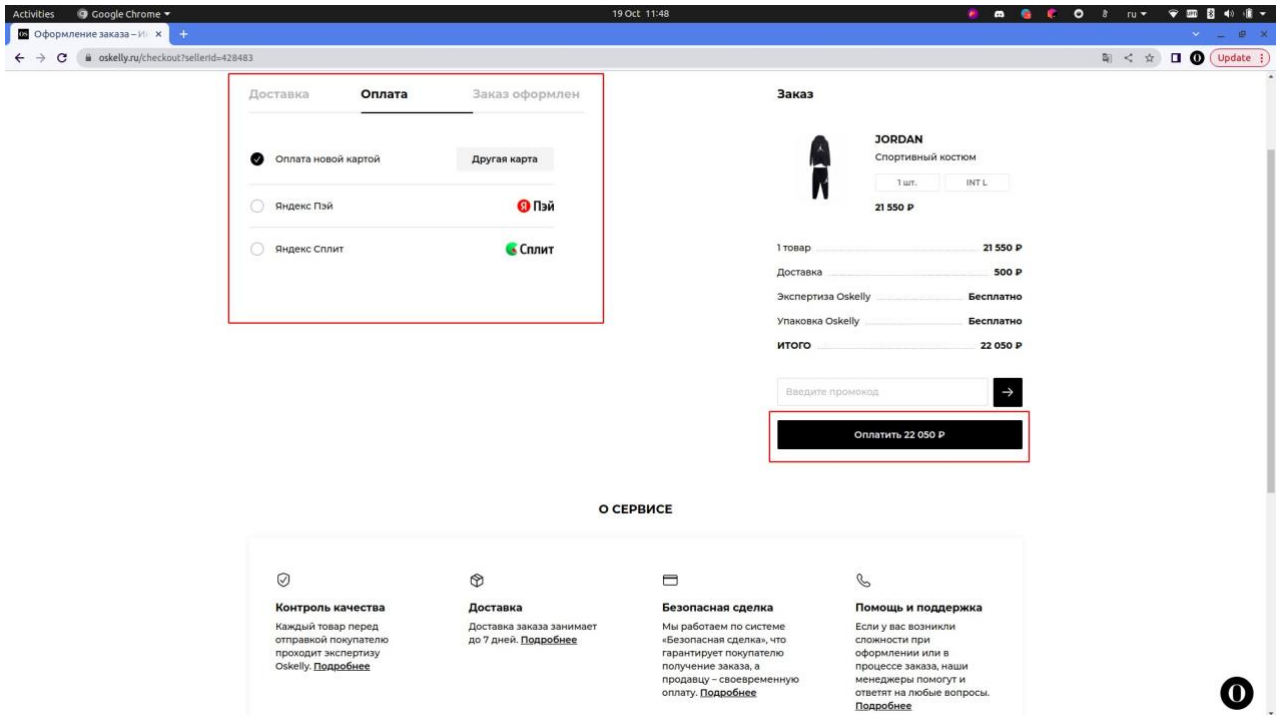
Activities Google Chrome 19 Oct 11:48 ru

Оформление заказа – И ×

oskelly.ru/checkout?sellerId=428483

Update

Доставка Оплата Заказ оформлен

Оплата новой картой Другая карта

Яндекс Пэй Пэй

Яндекс Сплит Сплит

Заказ

JORDAN
Спортивный костюм
1 шт. INT L
21 550 ₽

1 товар 21 550 ₽
Доставка 500 ₽
Экспертиза Oskelly Бесплатно
Упаковка Oskelly Бесплатно
ИТОГО 22 050 ₽

Введите промокод

Оплатить 22 050 ₽

О СЕРВИСЕ

Контроль качества
Каждый товар перед отправкой покупателю проходит экспертизу Oskelly. Подробнее

Доставка
Доставка заказа занимает до 7 дней. Подробнее

Безопасная сделка
Мы работаем по системе «Безопасная сделка», что гарантирует покупателю получение заказа, а продавцу – своевременную оплату. Подробнее

Помощь и поддержка
Если у вас возникли сложности при оформлении или в процессе заказа, наши менеджеры помогут и ответят на любые вопросы. Подробнее